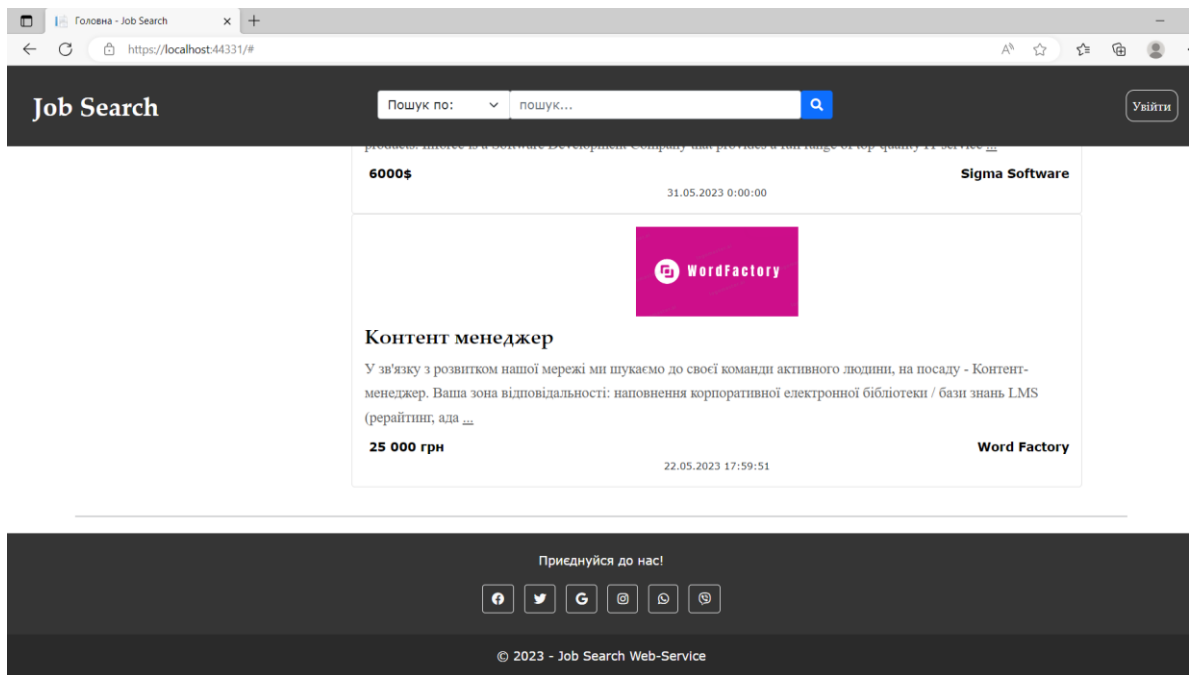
Головна - Job Search
https://localhost:44331/#

Job Search
Пошук по:
пошук...
Увійти

products. Intore is a Software Development Company that provides a full range of top-quality IT service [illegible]
6000$
Sigma Software
31.05.2023 0:00:00

WordFactory
Контент менеджер
У зв'язку з розвитком нашої мережі ми шукаємо до своєї команди активного людини, на посаду - Контент-менеджер. Ваша зона відповідальності: наповнення корпоративної електронної бібліотеки / бази знань LMS (рерайтинг, ада ...
25 000 грн
Word Factory
22.05.2023 17:59:51

Приєднуйся до нас!

© 2023 - Job Search Web-Service